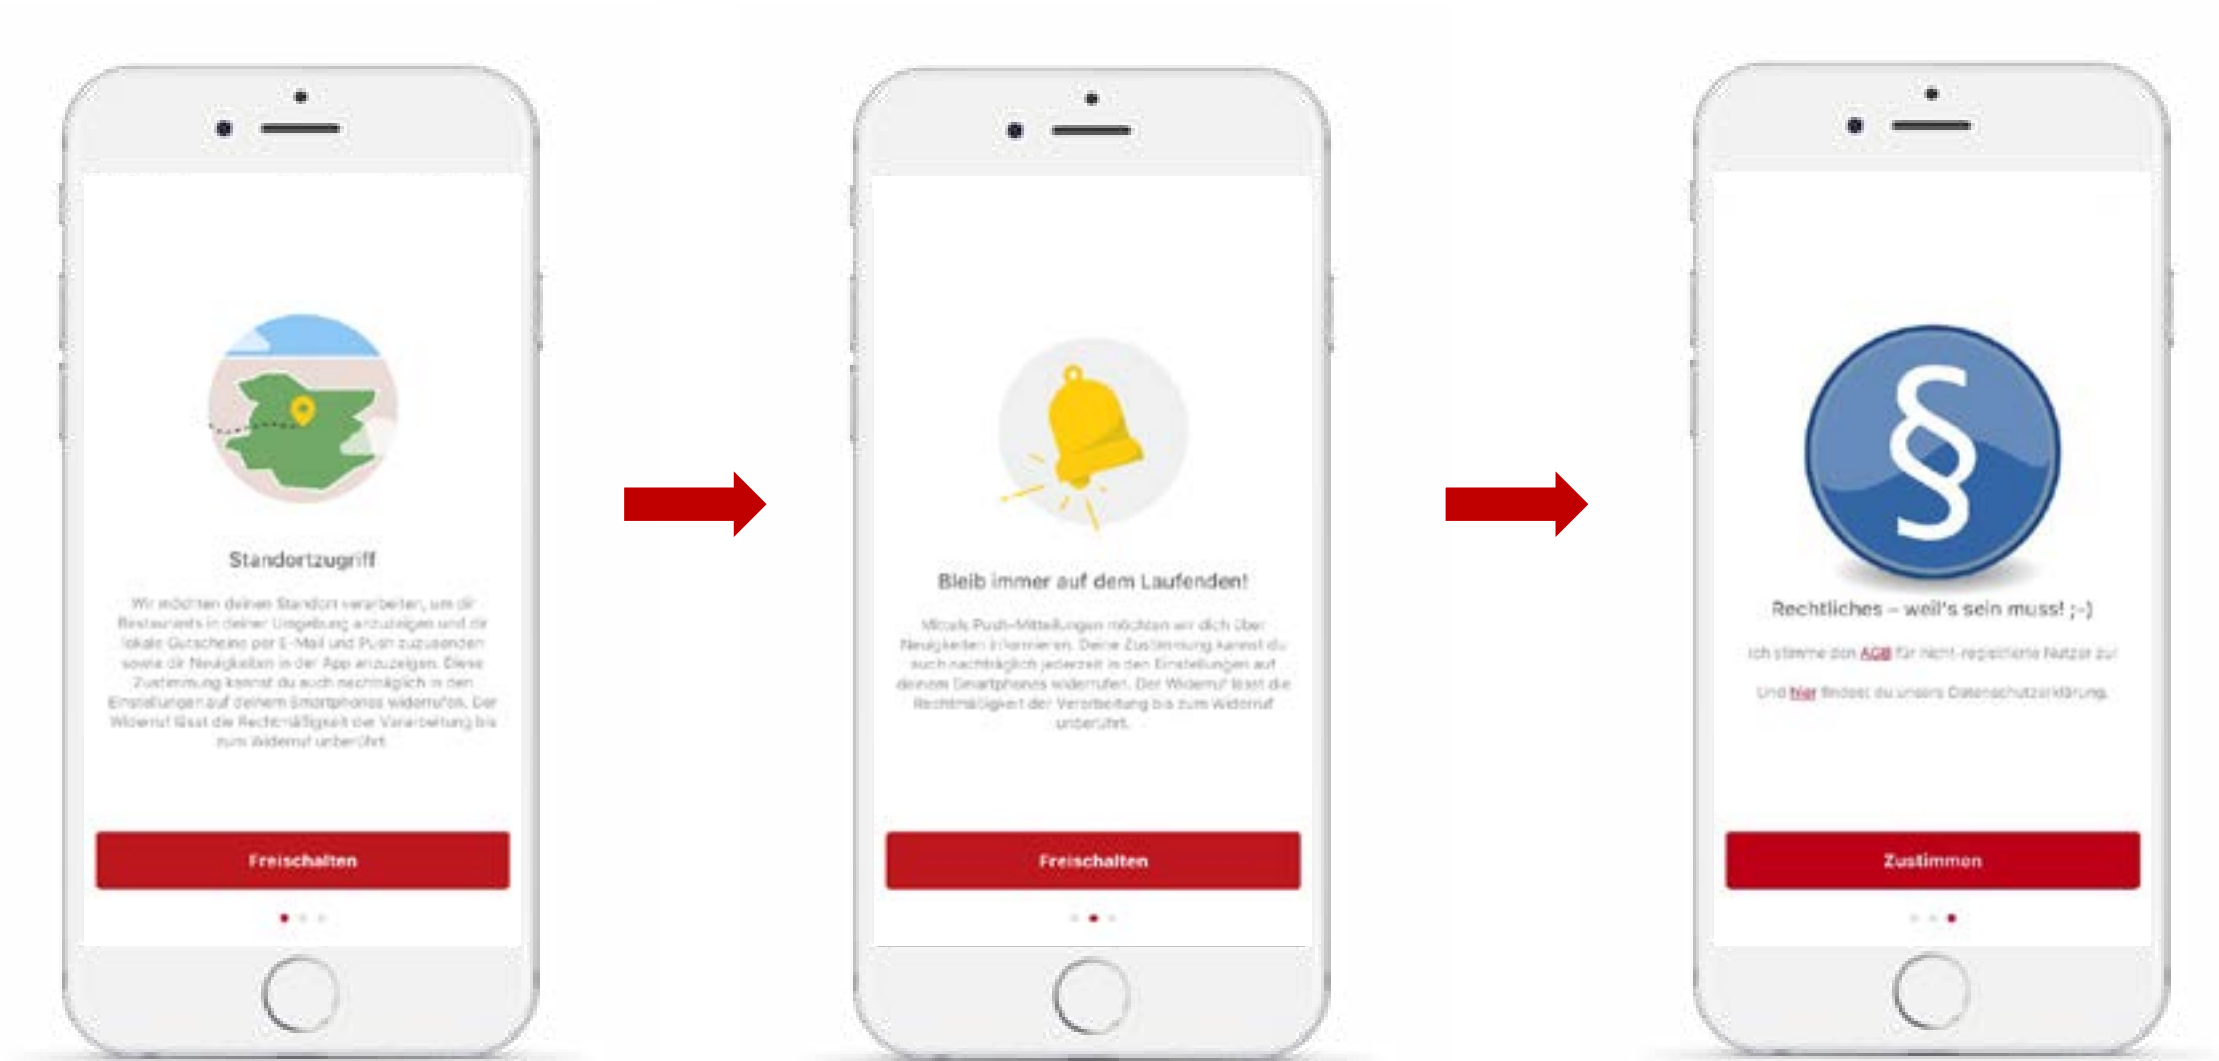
Standortzugriff

Wir möchten deinen Standort verarbeiten, um dir Restaurants in deiner Umgebung anzuzeigen und dir lokale Gutscheine per E-Mail und Push zuzusenden sowie dir Neuigkeiten in der App anzuzeigen. Diese Zustimmung kannst du auch nachträglich in den Einstellungen auf deinem Smartphones widerrufen. Der Widerruf lässt die Rechtmäßigkeit der Verarbeitung bis zum Widerruf unberührt.

Freischalten

Bleib immer auf dem Laufenden!

Mittels Push-Mitteilungen möchten wir dich über Neuigkeiten informieren. Deine Zustimmung kannst du auch nachträglich jederzeit in den Einstellungen auf deinem Smartphones widerrufen. Der Widerruf lässt die Rechtmäßigkeit der Verarbeitung bis zum Widerruf unberührt.

Freischalten

§

Rechtliches – weil's sein muss! ;-)

Ich stimme den AGB für nicht-registrierte Nutzer zu!

Und hier findest du unsere Datenschutzerklärung.

Zustimmen